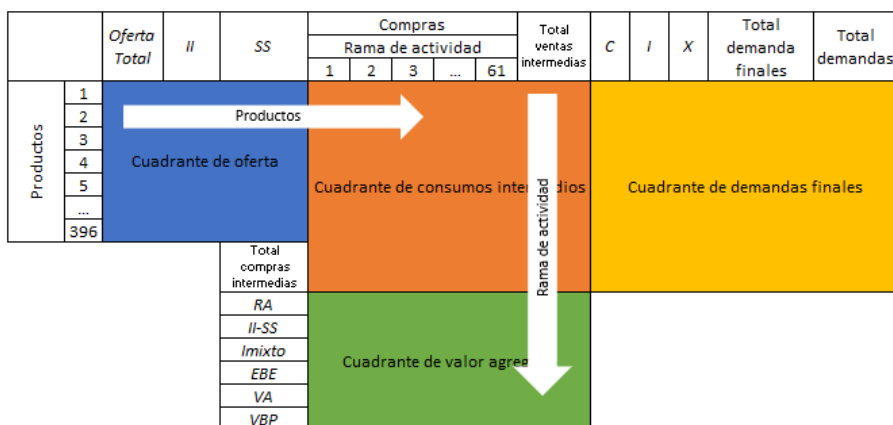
|  |  | Oferta Total | II | SS | Compras: Rama de actividad 1 | 2 | 3 | ... | 61 | Total ventas intermedias | C | I | X | Total demanda finales | Total demandas |
|---|---|---|---|---|---|---|---|---|---|---|---|---|---|---|---|
| Productos | 1 | Cuadrante de oferta | | | Cuadrante de consumos inter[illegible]dios | | | | | | Cuadrante de demandas finales | | | | |
| | 2 | | | | | | | | | | | | | | |
| | 3 | | | | | | | | | | | | | | |
| | 4 | | | | | | | | | | | | | | |
| | 5 | | | | | | | | | | | | | | |
| | ... | | | | | | | | | | | | | | |
| | 396 | | | | | | | | | | | | | | |
| | | | | Total compras intermedias | | | | | | | | | | | |
| | | | | RA | Cuadrante de valor agre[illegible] | | | | | | | | | | |
| | | | | II-SS | | | | | | | | | | | |
| | | | | Imixto | | | | | | | | | | | |
| | | | | EBE | | | | | | | | | | | |
| | | | | VA | | | | | | | | | | | |
| | | | | VBP | | | | | | | | | | | |

Productos

Rama de actividad